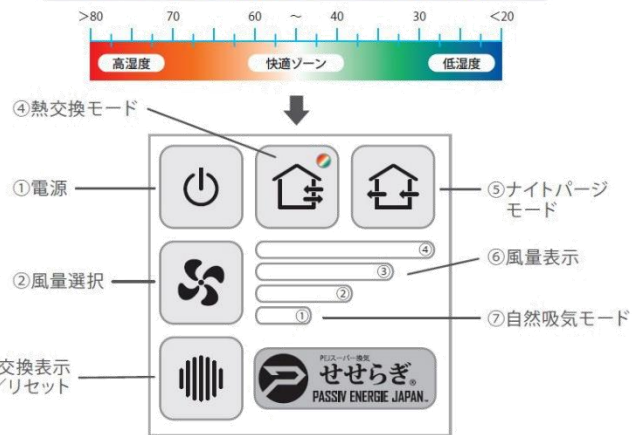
>80 70 60 ~ 40 30 <20

高湿度 快適ゾーン 低湿度

④熱交換モード

①電源

⑤ナイトパージモード

②風量選択

⑥風量表示

④
③
②
①

⑦自然吸気モード

交換表示
/リセット

PEJスーパー換気
せせらぎ®
PASSIV ENERGIE JAPAN.